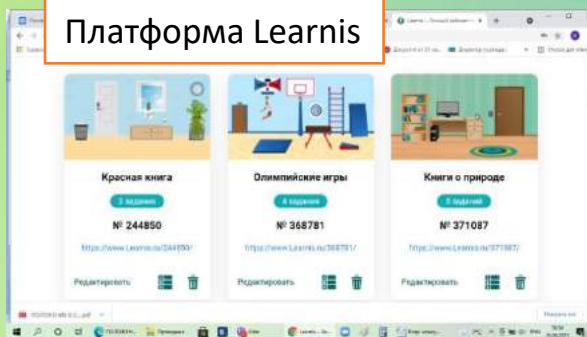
Платформа Learnis

Красная книга

3 задания

№ 244850

https://www.Learnis.ru/244850/

Редактировать

Олимпийские игры

4 задания

№ 368781

https://www.Learnis.ru/368781/

Редактировать

Книги о природе

5 заданий

№ 371087

https://www.Learnis.ru/371087/

Редактировать